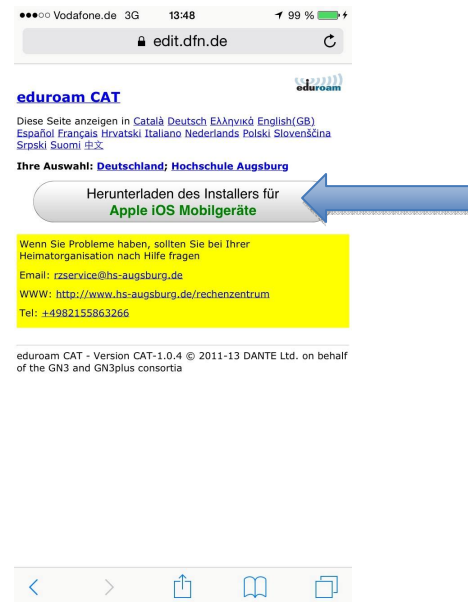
●●●○○ Vodafone.de 3G 13:48 99 %

edit.dfn.de

eduroam

eduroam CAT

Diese Seite anzeigen in Català Deutsch Ελληνικά English(GB) Español Français Hrvatski Italiano Nederlands Polski Slovenščina Srpski Suomi 中文

Ihre Auswahl: Deutschland; Hochschule Augsburg

Herunterladen des Installers für
Apple iOS Mobilgeräte

Wenn Sie Probleme haben, sollten Sie bei Ihrer Heimatorganisation nach Hilfe fragen

Email: rzservice@hs-augsburg.de

WWW: http://www.hs-augsburg.de/rechenzentrum

Tel: +4982155863266

eduroam CAT - Version CAT-1.0.4 © 2011-13 DANTE Ltd. on behalf of the GN3 and GN3plus consortia